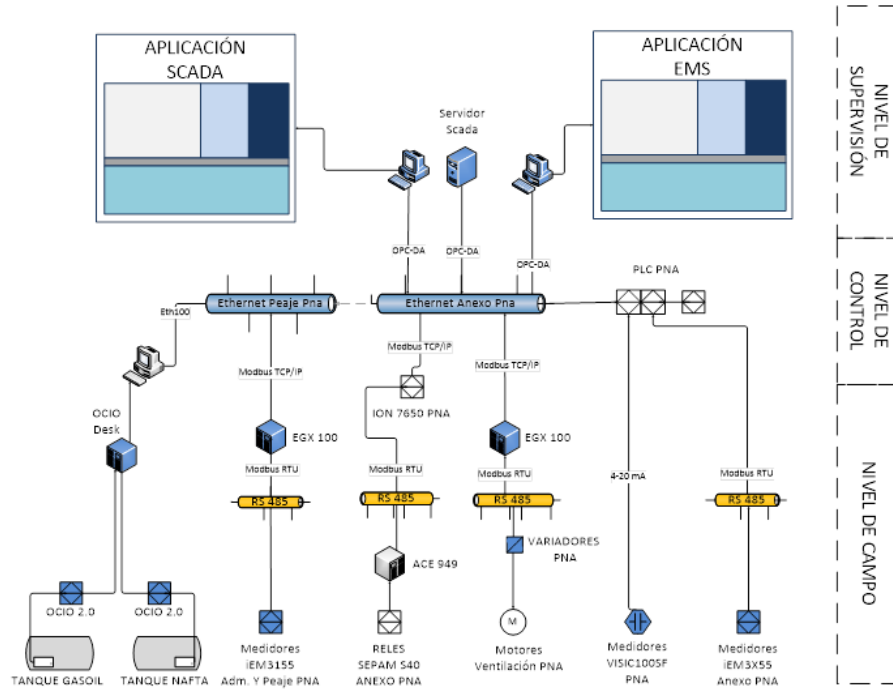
APLICACIÓN SCADA

APLICACIÓN EMS

NIVEL DE SUPERVISIÓN

Servidor Scada

OPC-DA

OPC-DA

OPC-DA

NIVEL DE CONTROL

PLC PNA

Ethernet Peaje Pna

Ethernet Anexo Pna

Eth100

Modbus TCP/IP

Modbus TCP/IP

Modbus TCP/IP

OCIO Desk

EGX 100

ION 7650 PNA

EGX 100

NIVEL DE CAMPO

Modbus RTU

Modbus RTU

Modbus RTU

4-20 mA

Modbus RTU

RS 485

RS 485

RS 485

RS 485

ACE 949

VARIADORES PNA

M

OCIO 2.0

OCIO 2.0

TANQUE GASOIL

TANQUE NAFTA

Medidores iEM3155 Adm. Y Peaje PNA

RELES SEPAM S40 ANEXO PNA

Motores Ventilación PNA

Medidores VISIC100SF PNA

Medidores iEM3X55 Anexo PNA